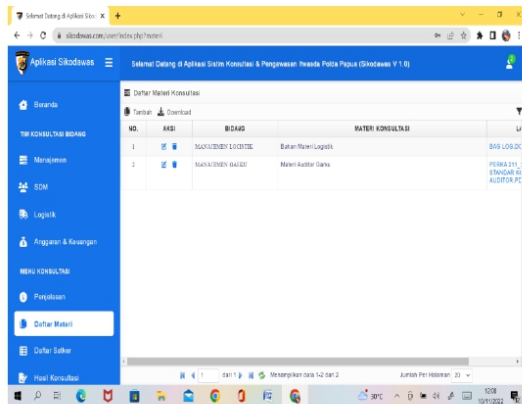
Selamat Datang di Aplikasi Siko... ×  +

sikodawas.com/user/index.php?materi

Aplikasi Sikodawas

Selamat Datang di Aplikasi Sistem Konsultasi & Pengawasan Itwasda Polda Papua (Sikodawas V 1.0)

Beranda

TIM KONSULTASI BIDANG

Manajemen

SDM

Logistik

Anggaran & Keuangan

MENU KONSULTASI

Penjelasan

Daftar Materi

Daftar Satker

Hasil Konsultasi

Daftar Materi Konsultasi

Tambah  Download

| NO. | AKSI | BIDANG | MATERI KONSULTASI | L |
|---|---|---|---|---|
| 1 | | MANAJEMEN LOGISTIK | Bahan Materi Logistik | BAS LOG.DO |
| 2 | | MANAJEMEN GASDA | Materi Auditor Garks | PERKA 211_ STANDAR K AUDITOR.PC |

dari 1  Menampilkan data 1-2 dari 2  Jumlah Per Halaman 20

30°C  12:08 10/11/2022